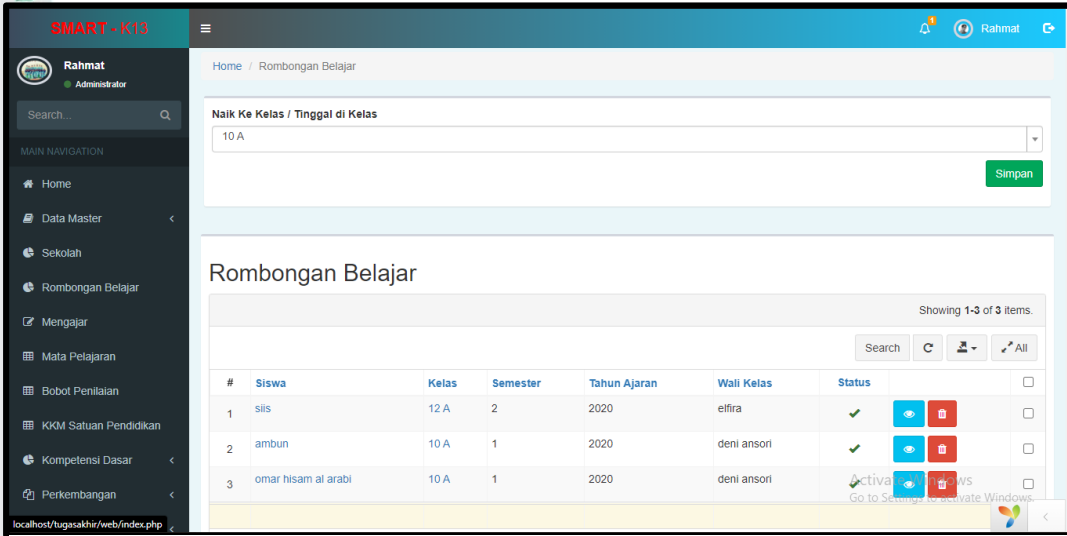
SMART - K13

Rahmat

Rahmat
Administrator

Search...

MAIN NAVIGATION

Home
Data Master
Sekolah
Rombongan Belajar
Mengajar
Mata Pelajaran
Bobot Penilaian
KKM Satuan Pendidikan
Kompetensi Dasar
Perkembangan

localhost/tugasakhir/web/index.php

Home / Rombongan Belajar

Naik Ke Kelas / Tinggal di Kelas
10 A

Simpan

Rombongan Belajar

Showing 1-3 of 3 items.

Search All

| # | Siswa | Kelas | Semester | Tahun Ajaran | Wali Kelas | Status | | |
|---|---|---|---|---|---|---|---|---|
| 1 | siis | 12 A | 2 | 2020 | elfira | ✔ | | |
| 2 | ambun | 10 A | 1 | 2020 | deni ansori | ✔ | | |
| 3 | omar hisam al arabi | 10 A | 1 | 2020 | deni ansori | ✔ | | |

Activate Windows
Go to Settings to activate Windows.